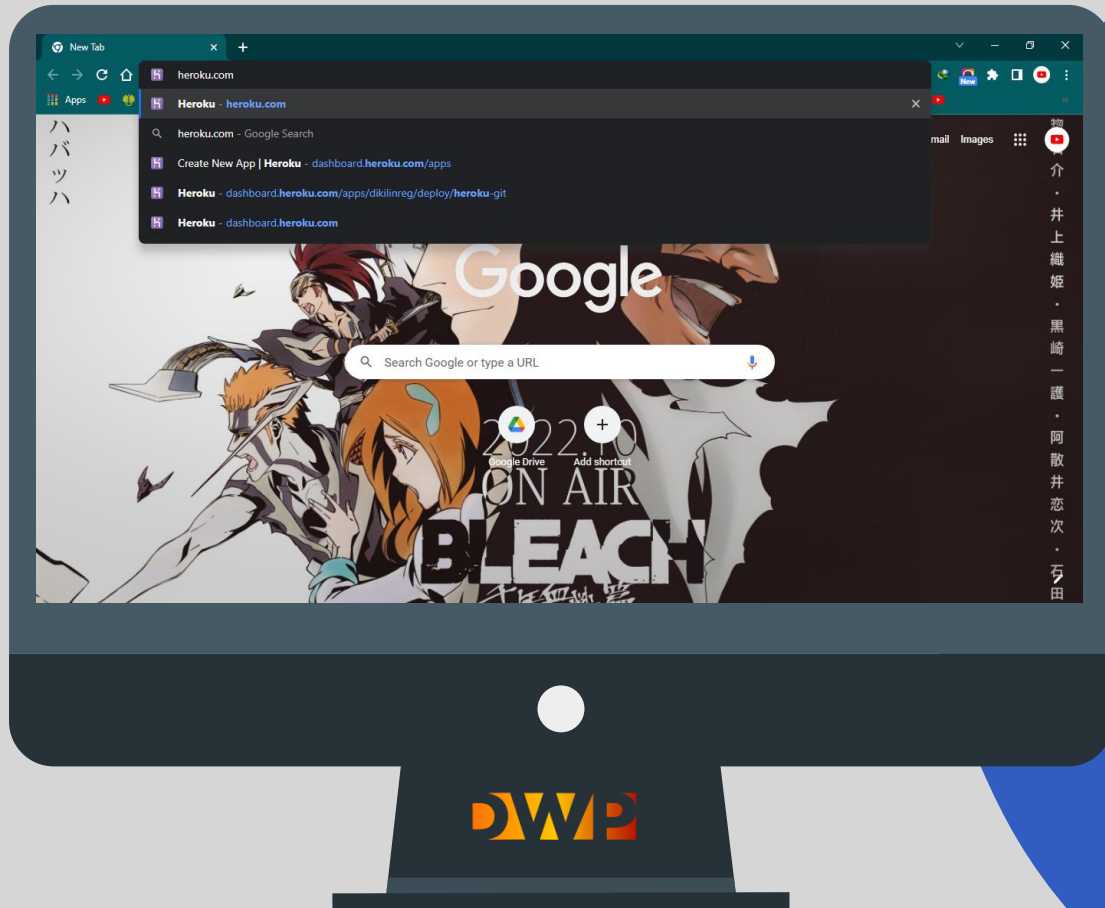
New Tab
heroku.com
Apps
Heroku - heroku.com
heroku.com - Google Search
Create New App | Heroku - dashboard.heroku.com/apps
Heroku - dashboard.heroku.com/apps/dikilinreg/deploy/heroku-git
Heroku - dashboard.heroku.com
New
mail Images
ハバッハ
Google
Search Google or type a URL
Google Drive
Add shortcut
2022.10
ON AIR
BLEACH
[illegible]介・井上織姫・黒崎一護・阿散井恋次・石田
DWP